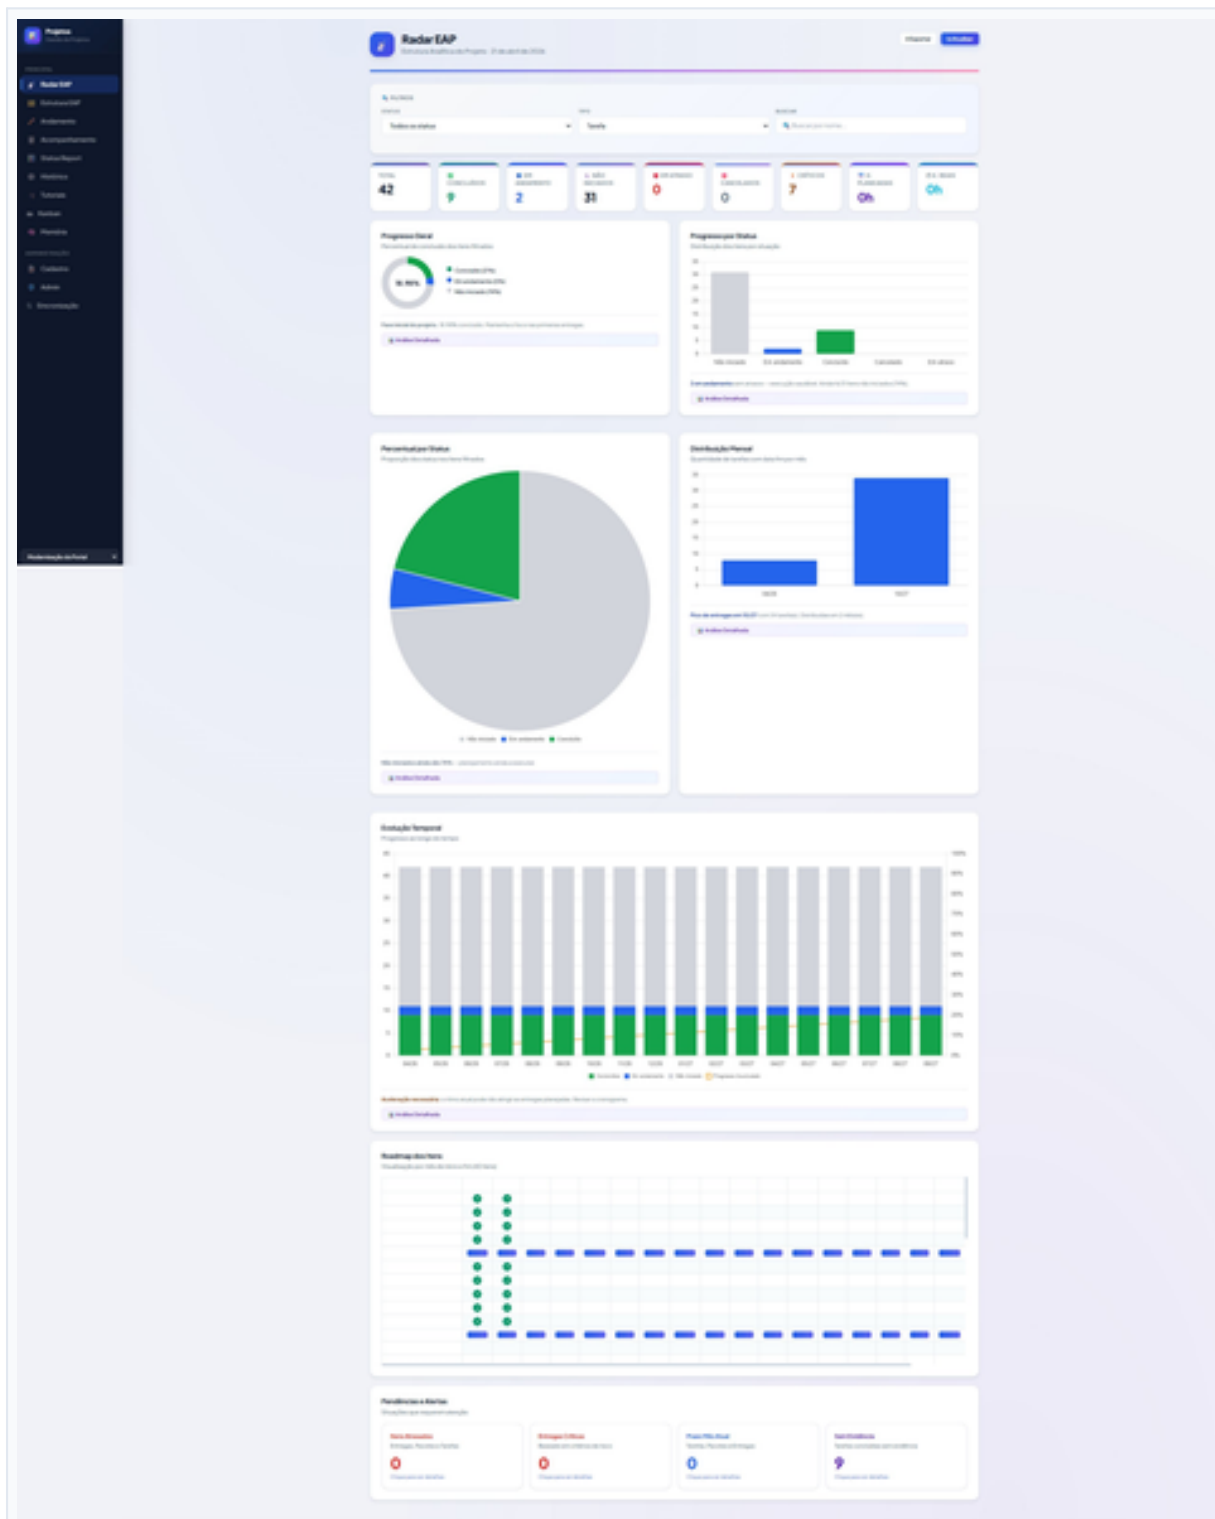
Projetos

Radar EAP
Estrutura Analítica do Projeto

Radar EAP
Estrutura EAP
Andamento
Acompanhamento
Status Report
Histórico
Tutorial
Kanban
Memória
Cadastro
Admin
Encerramento

Modernização do Portal

Exportar
Atualizar

Filtros
Todos os status
Tarefa
Buscar por nome...

| TOTAL | CONCLUÍDOS | EM ANDAMENTO | NÃO INICIADOS | EM ATRASO | CANCELADOS | CRÍTICOS | PLANEJADAS | REAIS |
|---|---|---|---|---|---|---|---|---|
| 42 | 9 | 2 | 31 | 0 | 0 | 7 | 0h | 0h |

Progresso Geral

Progresso por Status

Percentual por Status

Distribuição Mensal

Evolução Temporal

Roadmap dos Itens

Pendências e Alertas

Itens Atrasados
0

Entregas Críticas
0

Prazo Mês Atual
0

Sem Evidência
9